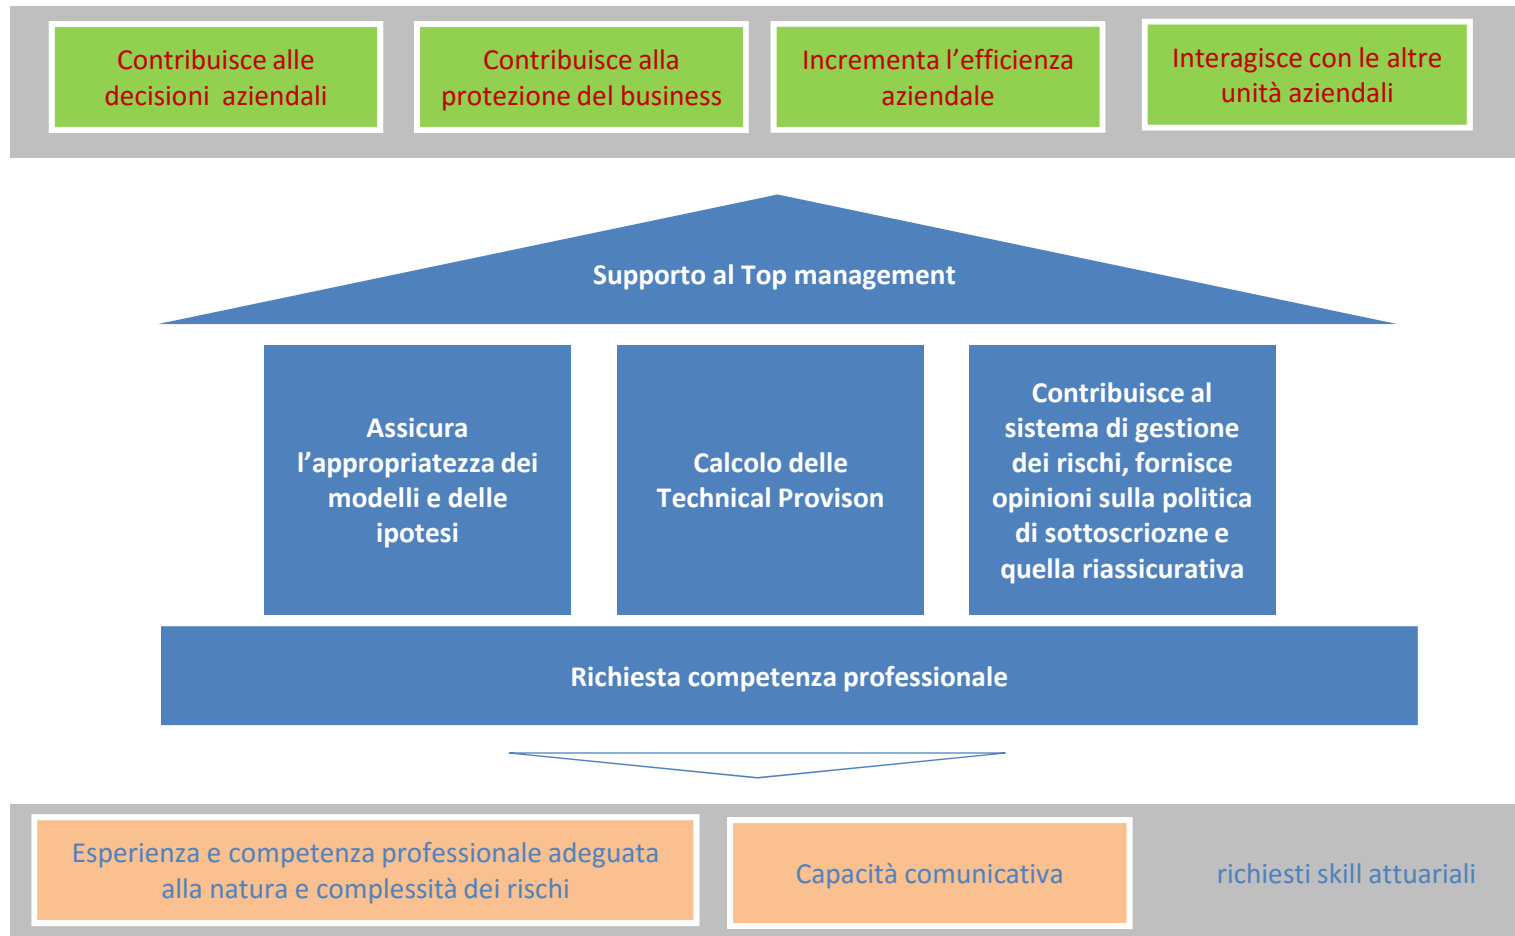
Contribuisce alle decisioni aziendali

Contribuisce alla protezione del business

Incrementa l’efficienza aziendale

Interagisce con le altre unità aziendali

Supporto al Top management

Assicura l’appropriatezza dei modelli e delle ipotesi

Calcolo delle Technical Provison

Contribuisce al sistema di gestione dei rischi, fornisce opinioni sulla politica di sottoscriozne e quella riassicurativa

Richiesta competenza professionale

Esperienza e competenza professionale adeguata alla natura e complessità dei rischi

Capacità comunicativa

richiesti skill attuariali